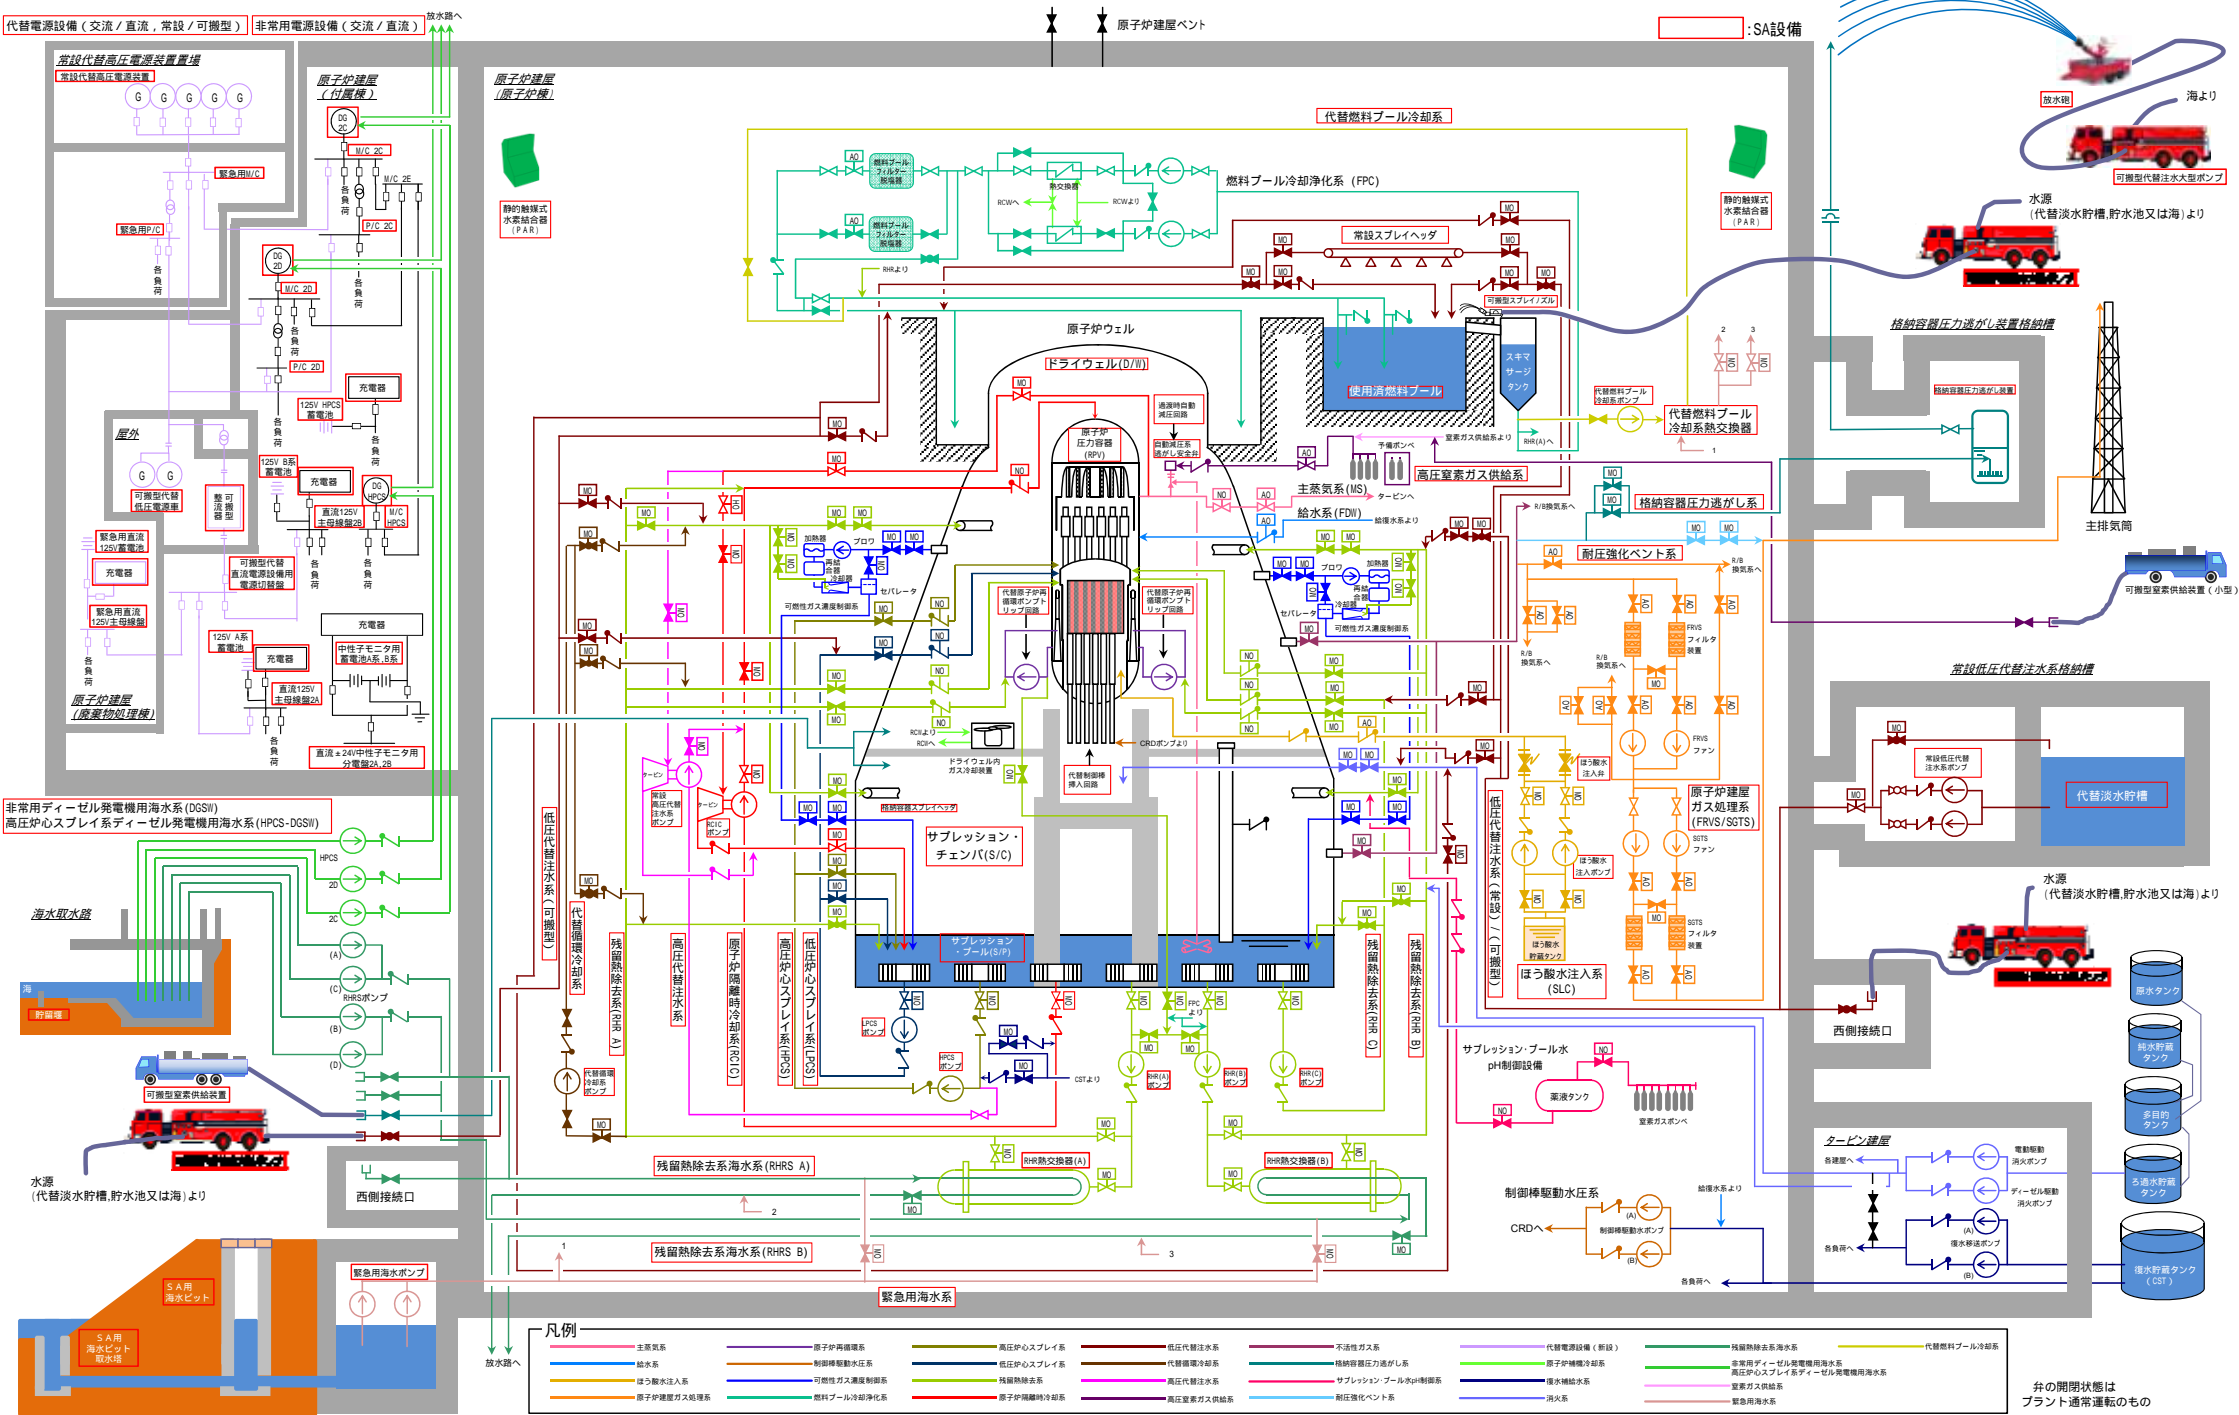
代替電源設備（交流／直流，常設／可搬型） 非常用電源設備（交流／直流）

放水路へ

原子炉建屋ベント

：SA設備

常設代替高圧電源装置置場
常設代替高圧電源装置
G G G G G

原子炉建屋（付属棟）
DG 2C
M/C 2C
M/C 2E
緊急用M/C
緊急用P/C
各負荷
P/C 2C
DG 2D
M/C 2D
P/C 2D
125V HPCS蓄電池
充電器
125V B系蓄電池
充電器
DG HPCS
M/C HPCS
直流125V主母線盤2B
屋外
G G
可搬型代替低圧電源車
可搬型整流器
緊急用直流125V蓄電池
充電器
緊急用直流125V主母線盤
可搬型代替直流電源設備用電源切替盤
125V A系蓄電池
充電器
直流125V主母線盤2A
充電器
中性子モニタ用蓄電池A系,B系
直流±24V中性子モニタ用分電盤2A,2B
原子炉建屋（廃棄物処理棟）

原子炉建屋（原子炉棟）
静的触媒式水素結合器（PAR）
代替燃料プール冷却系
燃料プールフィルター脱塩器
燃料プール冷却浄化系（FPC）
熱交換器
RCWへ
RCWより
RHRより
常設スプレイヘッダ
可搬型スプレイノズル
静的触媒式水素結合器（PAR）
原子炉ウェル
ドライウェル(D/W)
使用済燃料プール
スキマサージタンク
代替燃料プール冷却系ポンプ
代替燃料プール冷却系熱交換器
過渡時自動減圧回路
自動減圧系逃がし安全弁
原子炉圧力容器（RPV）
予備ボンベ
窒素ガス供給系より
高圧窒素ガス供給系
主蒸気系(MS)
タービンへ
給水系(FDW)
給復水系より
格納容器圧力逃がし系
耐圧強化ベント系
R/B換気系へ
加熱器
ブロワ
再結合器
冷却器
セパレータ
可燃性ガス濃度制御系
代替原子炉再循環ポンプトリップ回路
RCICより
RCICへ
ドライウェル内ガス冷却装置
代替制御棒挿入回路
CRDポンプより
格納容器スプレイヘッダ
サプレッション・チェンバ(S/C)
サプレッション・プール(S/P)
常設高圧代替注水系ポンプ
タービン
RCICポンプ
FRVSフィルタ装置
FRVSファン
ほう酸水注入弁
ほう酸水注入ポンプ
ほう酸水貯蔵タンク
ほう酸水注入系(SLC)
原子炉建屋ガス処理系(FRVS/SGTS)
SGTSファン
SGTSフィルタ装置
低圧代替注水系（可搬型）
代替循環冷却系
残留熱除去系(RHR A)
高圧代替注水系
原子炉隔離時冷却系(RCIC)
高圧炉心スプレイ系(HPCS)
低圧炉心スプレイ系(LPCS)
残留熱除去系(RHR C)
残留熱除去系(RHR B)
低圧代替注水系（常設）／（可搬型）
LPCSポンプ
HPCSポンプ
CSTより
RHR(A)ポンプ
RHR(B)ポンプ
RHR(C)ポンプ
代替循環冷却系ポンプ
FPCより
サプレッション・プール水pH制御設備
薬液タンク
窒素ガスボンベ
RHR熱交換器(A)
RHR熱交換器(B)
残留熱除去系海水系(RHRS A)
残留熱除去系海水系(RHRS B)
緊急用海水系
制御棒駆動水圧系
給復水系より
CRDへ
制御棒駆動水ポンプ
各負荷へ

非常用ディーゼル発電機用海水系(DGSW)
高圧炉心スプレイ系ディーゼル発電機用海水系(HPCS-DGSW)
HPCS 2D 2C (A) (C) RHRSポンプ (B) (D)
海水取水路
海
貯留堰
可搬型窒素供給装置
水源（代替淡水貯槽,貯水池又は海）より
西側接続口
SA用海水ピット
SA用海水ピット取水塔
緊急用海水ポンプ
放水路へ

放水砲
海より
可搬型代替注水大型ポンプ
水源（代替淡水貯槽,貯水池又は海）より
格納容器圧力逃がし装置格納槽
格納容器圧力逃がし装置
主排気筒
可搬型窒素供給装置（小型）
常設低圧代替注水系格納槽
常設低圧代替注水系ポンプ
代替淡水貯槽
水源（代替淡水貯槽,貯水池又は海）より
西側接続口
原水タンク
純水貯蔵タンク
多目的タンク
ろ過水貯蔵タンク
タービン建屋
各建屋へ
電動駆動消火ポンプ
ディーゼル駆動消火ポンプ
復水移送ポンプ
復水貯蔵タンク（CST）
各負荷へ

凡例
主蒸気系 給水系 ほう酸水注入系 原子炉建屋ガス処理系
原子炉再循環系 制御棒駆動水圧系 可燃性ガス濃度制御系 燃料プール冷却浄化系
高圧炉心スプレイ系 低圧炉心スプレイ系 残留熱除去系 原子炉隔離時冷却系
低圧代替注水系 代替循環冷却系 高圧代替注水系 高圧窒素ガス供給系
不活性ガス系 格納容器圧力逃がし系 サプレッション・プール水pH制御系 耐圧強化ベント系
代替電源設備（新設） 原子炉補機冷却系 復水補給水系 消火系
残留熱除去系海水系 非常用ディーゼル発電機用海水系 高圧炉心スプレイ系ディーゼル発電機用海水系 窒素ガス供給系 緊急用海水系
代替燃料プール冷却系

弁の開閉状態は プラント通常運転のもの